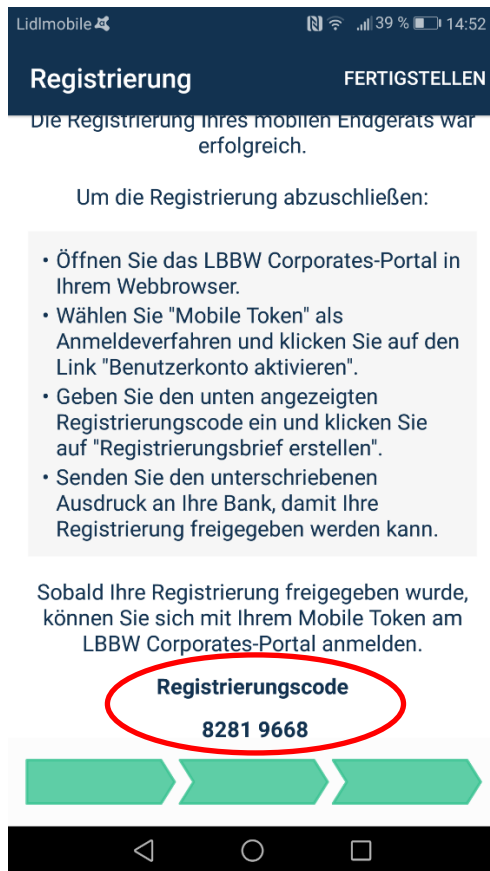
Lidlmobile 39 % 14:52

Registrierung FERTIGSTELLEN

Die Registrierung Ihres mobilen Endgeräts war erfolgreich.

Um die Registrierung abzuschließen:

• Öffnen Sie das LBBW Corporates-Portal in Ihrem Webbrowser.
• Wählen Sie "Mobile Token" als Anmeldeverfahren und klicken Sie auf den Link "Benutzerkonto aktivieren".
• Geben Sie den unten angezeigten Registrierungscode ein und klicken Sie auf "Registrierungsbrief erstellen".
• Senden Sie den unterschriebenen Ausdruck an Ihre Bank, damit Ihre Registrierung freigegeben werden kann.

Sobald Ihre Registrierung freigegeben wurde, können Sie sich mit Ihrem Mobile Token am LBBW Corporates-Portal anmelden.

Registrierungscode

8281 9668